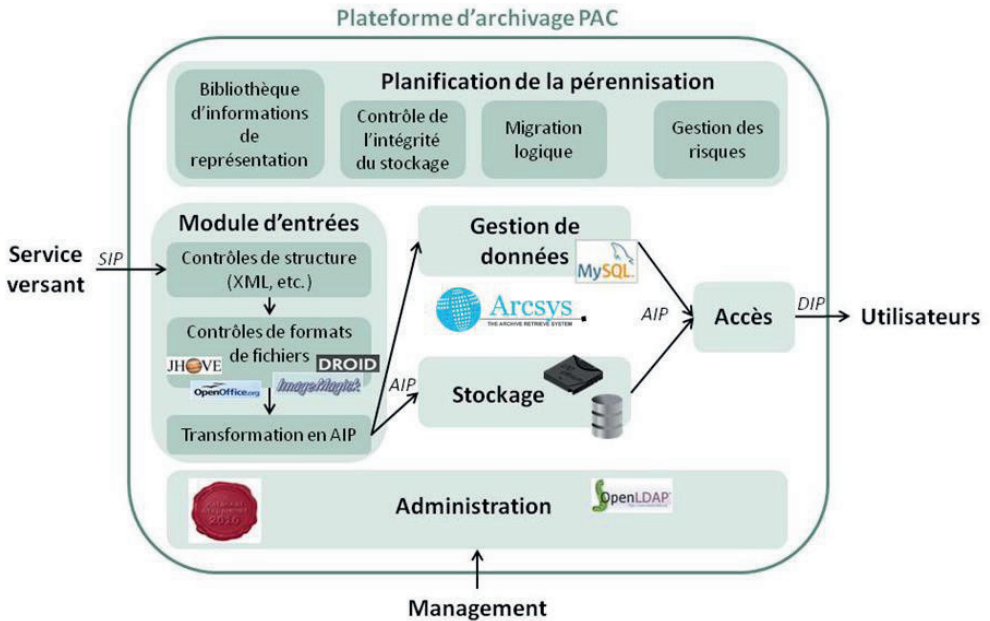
Plateforme d'archivage PAC

Planification de la pérennisation

Bibliothèque d'informations de représentation

Contrôle de l'intégrité du stockage

Migration logique

Gestion des risques

Module d'entrées

Service versant

SIP

Contrôles de structure (XML, etc.)

Contrôles de formats de fichiers

JHOVE

DROID

OpenOffice.org

ImageMagick

Transformation en AIP

Gestion de données

MySQL

Arcsys

THE ARCHIVE RETRIEVE SYSTEM

AIP

AIP

Stockage

Accès

DIP

Utilisateurs

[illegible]
2010

Administration

OpenLDAP

Management